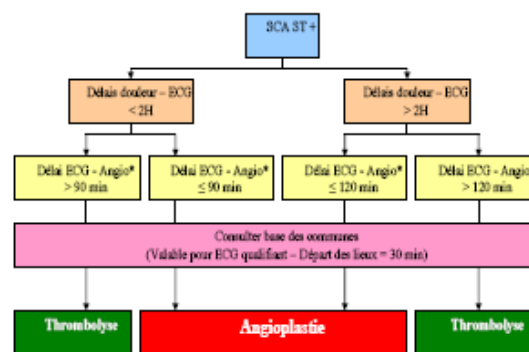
SCA ST +

Délais douleur – ECG
< 2H

Délais douleur – ECG
> 2H

Délai ECG - Angio*
> 90 min

Délai ECG - Angio*
≤ 90 min

Délai ECG - Angio*
≤ 120 min

Délai ECG - Angio*
> 120 min

Consulter base des communes
(Valable pour ECG qualifiant – Départ des lieux = 30 min)

Thrombolyse

Angioplastie

Thrombolyse